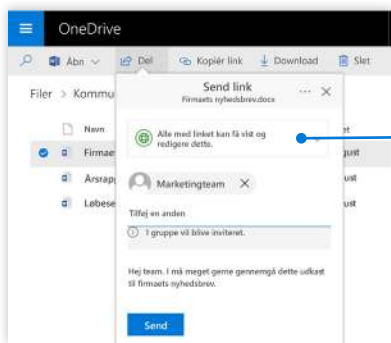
OneDrive

Åbn Del Kopiér link Download Slet

Filer > Kommu

Navn

Firmae

Årsrap

Løbese

et

gust

ust

ust

Send link
Firmaets nyhedsbrev.docx

Alle med linket kan få vist og redigere dette.

Marketingteam

Tilføj en anden

1 gruppe vil blive inviteret.

Hej team. I må meget gerne gennemgå dette udkast til firmaets nyhedsbrev.

Send